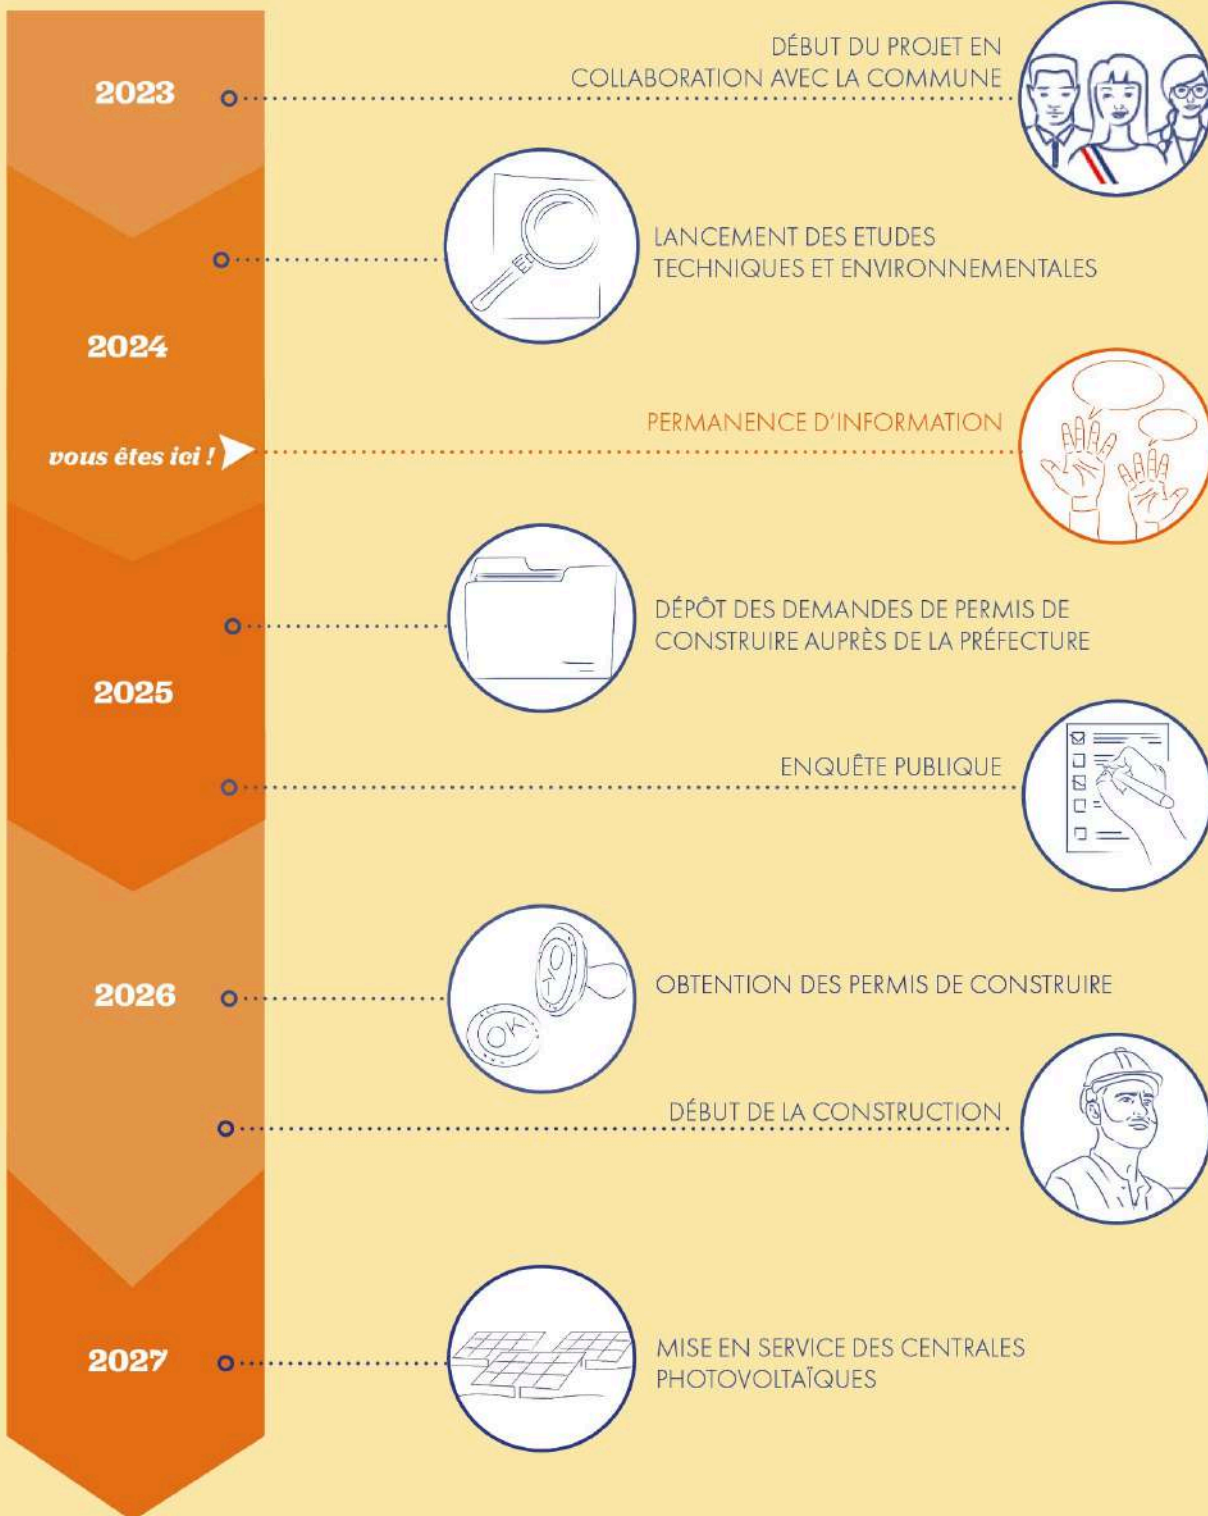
2023

DÉBUT DU PROJET EN COLLABORATION AVEC LA COMMUNE

LANCEMENT DES ETUDES TECHNIQUES ET ENVIRONNEMENTALES

2024

PERMANENCE D'INFORMATION

vous êtes ici !

DÉPÔT DES DEMANDES DE PERMIS DE CONSTRUIRE AUPRÈS DE LA PRÉFECTURE

2025

ENQUÊTE PUBLIQUE

2026

OBTENTION DES PERMIS DE CONSTRUIRE

OK

DÉBUT DE LA CONSTRUCTION

2027

MISE EN SERVICE DES CENTRALES PHOTOVOLTAÏQUES